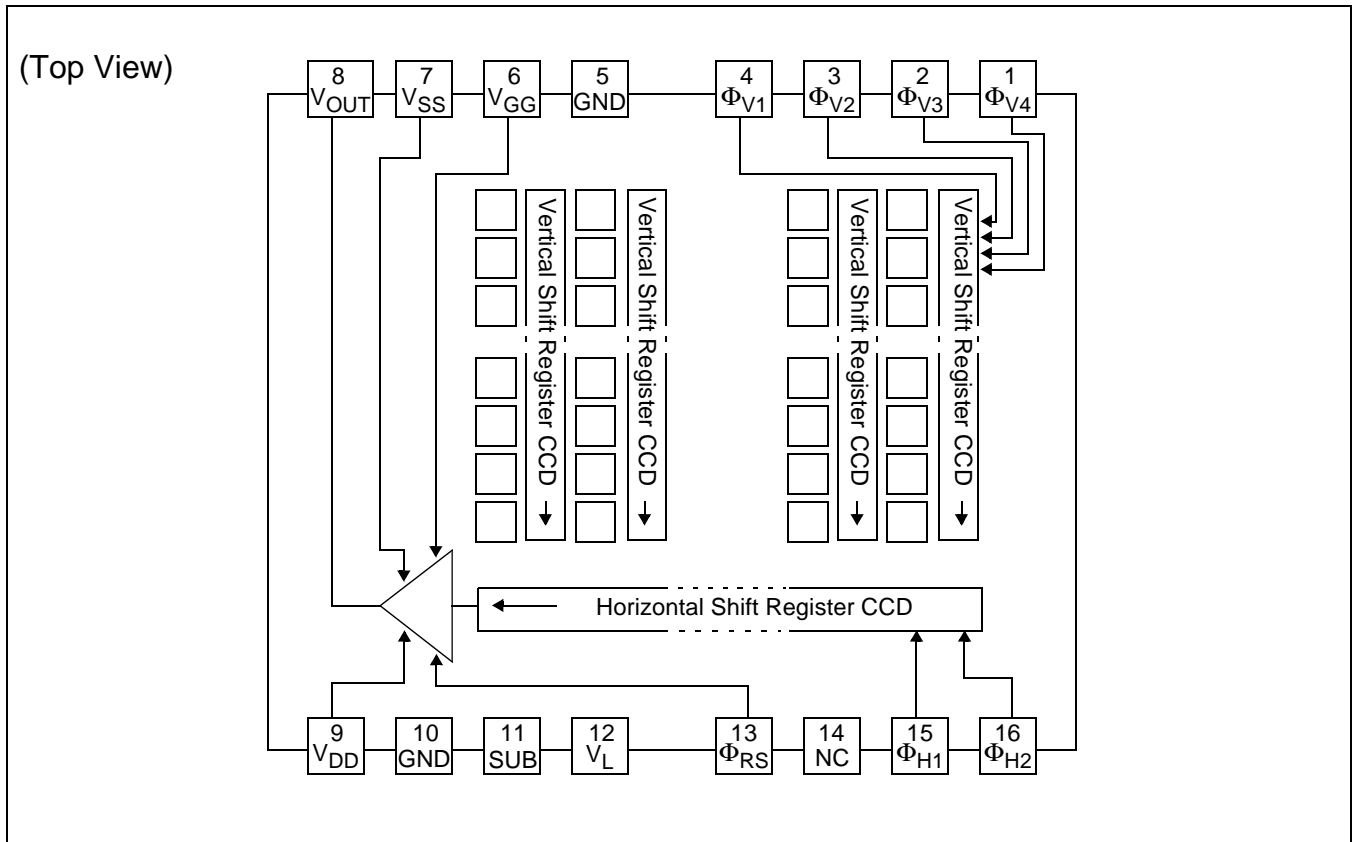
(Top View)

8 $V_{OUT}$
7 $V_{SS}$
6 $V_{GG}$
5 GND
4 $\Phi_{V1}$
3 $\Phi_{V2}$
2 $\Phi_{V3}$
1 $\Phi_{V4}$

Vertical Shift Register CCD
Vertical Shift Register CCD
Vertical Shift Register CCD
Vertical Shift Register CCD

Horizontal Shift Register CCD

9 $V_{DD}$
10 GND
11 SUB
12 $V_L$
13 $\Phi_{RS}$
14 NC
15 $\Phi_{H1}$
16 $\Phi_{H2}$